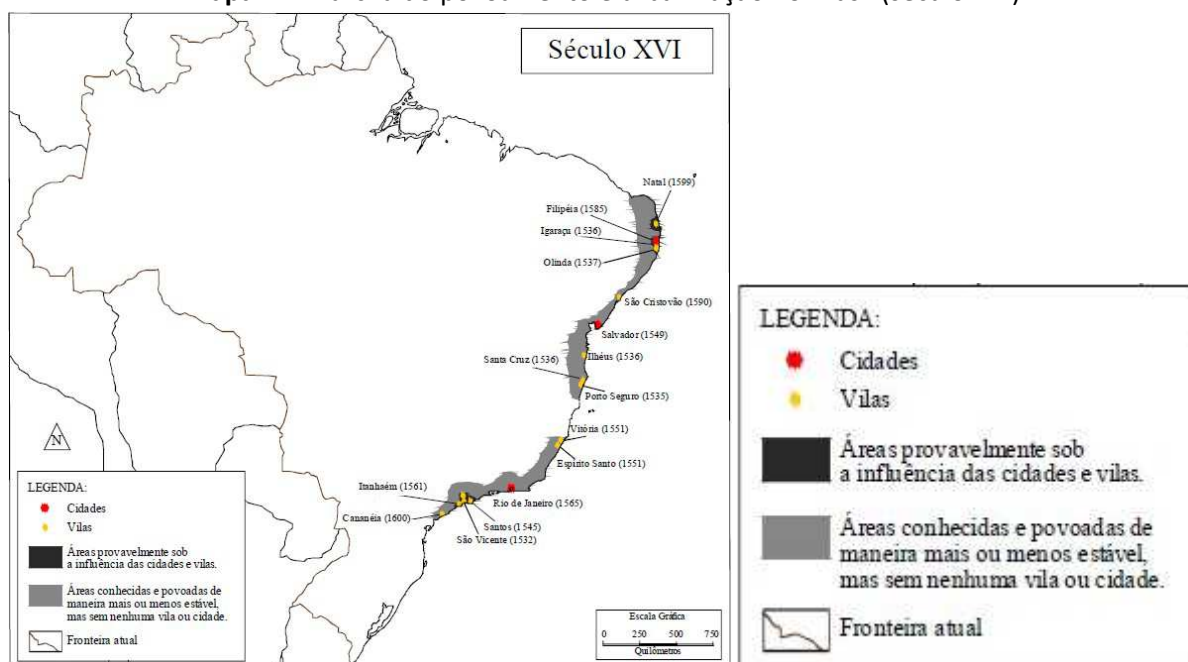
Século XVI

Natal (1599)
Filipéia (1585)
Igaraçu (1536)
Olinda (1537)
São Cristovão (1590)
Salvador (1549)
Santa Cruz (1536)
Ilhéus (1536)
Porto Seguro (1535)
Vitória (1551)
Espírito Santo (1551)
Itanhaém (1561)
Rio de Janeiro (1565)
Cananéia (1600)
Santos (1545)
São Vicente (1532)

N

LEGENDA:
Cidades
Vilas
Áreas provavelmente sob a influência das cidades e vilas.
Áreas conhecidas e povoadas de maneira mais ou menos estável, mas sem nenhuma vila ou cidade.
Fronteira atual

Escala Gráfica
0 250 500 750
Quilômetros

LEGENDA:
Cidades
Vilas
Áreas provavelmente sob a influência das cidades e vilas.
Áreas conhecidas e povoadas de maneira mais ou menos estável, mas sem nenhuma vila ou cidade.
Fronteira atual